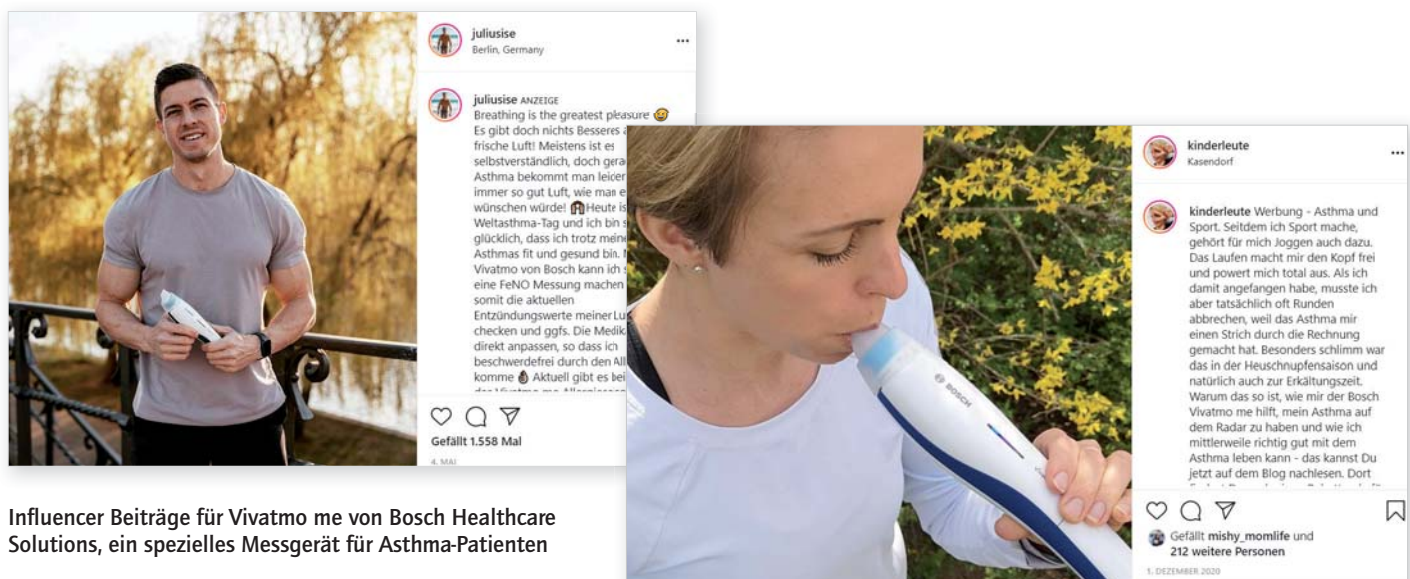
juliusise
Berlin, Germany

...

juliusise ANZEIGE
Breathing is the greatest pleasure 😅 Es gibt doch nichts Besseres a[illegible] frische Luft! Meistens ist e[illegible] selbstverständlich, doch gera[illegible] Asthma bekommt man leider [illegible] immer so gut Luft, wie man e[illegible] wünschen würde! 🙈 Heute is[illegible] Weltasthma-Tag und ich bin s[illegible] glücklich, dass ich trotz mein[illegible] Asthmas fit und gesund bin. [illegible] Vivatmo von Bosch kann ich s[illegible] eine FeNO Messung machen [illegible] somit die aktuellen Entzündungswerte meiner Lu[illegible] checken und ggfs. Die Medik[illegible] direkt anpassen, so dass ich beschwerdefrei durch den All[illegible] komme 👌 Aktuell gibt es bei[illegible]

Gefällt 1.558 Mal

4. MAI

kinderleute
Kasendorf

...

kinderleute Werbung - Asthma und Sport. Seitdem ich Sport mache, gehört für mich Joggen auch dazu. Das Laufen macht mir den Kopf frei und powert mich total aus. Als ich damit angefangen habe, musste ich aber tatsächlich oft Runden abbrechen, weil das Asthma mir einen Strich durch die Rechnung gemacht hat. Besonders schlimm war das in der Heuschnupfensaison und natürlich auch zur Erkältungszeit. Warum das so ist, wie mir der Bosch Vivatmo me hilft, mein Asthma auf dem Radar zu haben und wie ich mittlerweile richtig gut mit dem Asthma leben kann - das kannst Du jetzt auf dem Blog nachlesen. Dort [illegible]

BOSCH

Gefällt mishy_momlife und 212 weitere Personen

1. DEZEMBER 2020

Influencer Beiträge für Vivatmo me von Bosch Healthcare Solutions, ein spezielles Messgerät für Asthma-Patienten